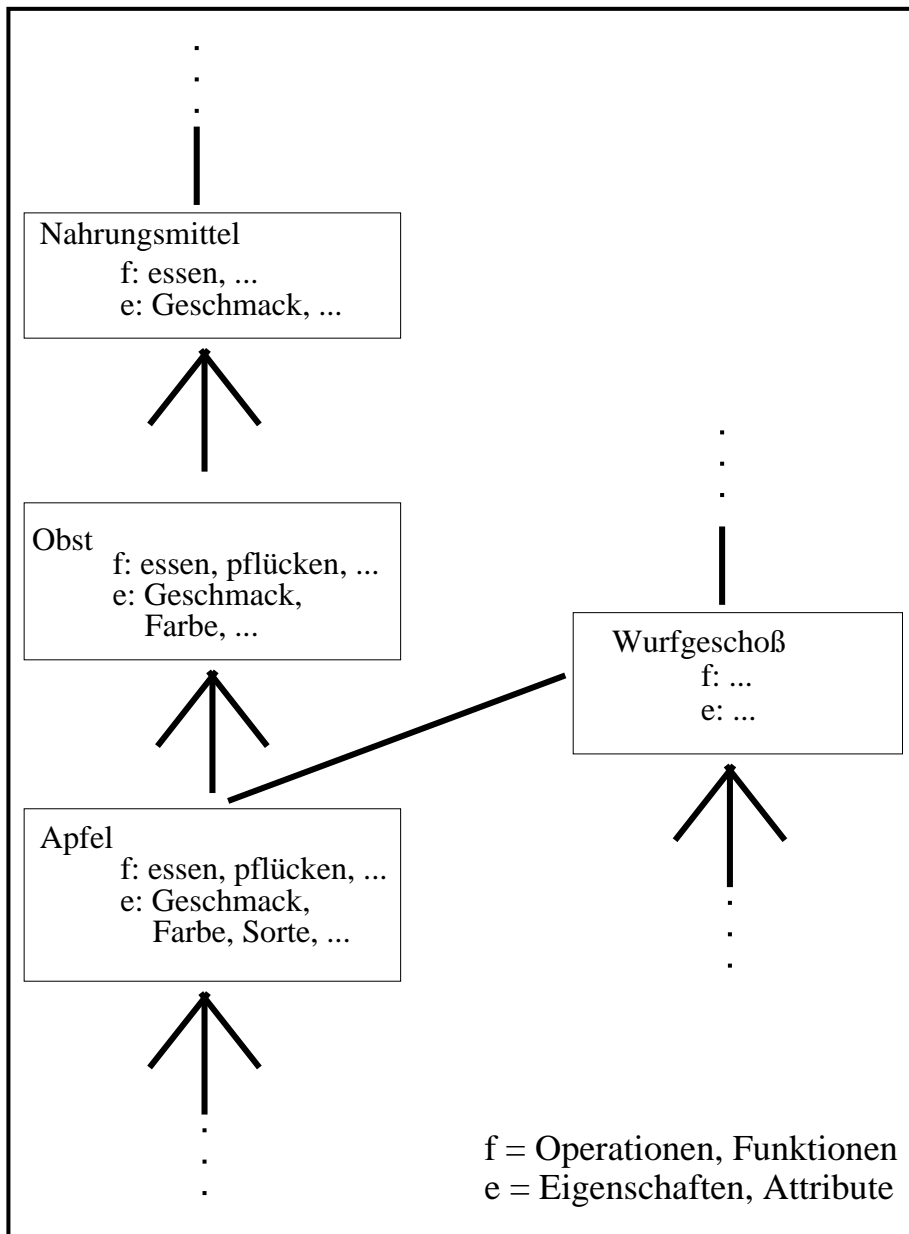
Nahrungsmittel
f: essen, ...
e: Geschmack, ...

Obst
f: essen, pflücken, ...
e: Geschmack, Farbe, ...

Wurfgeschoß
f: ...
e: ...

Apfel
f: essen, pflücken, ...
e: Geschmack, Farbe, Sorte, ...

f = Operationen, Funktionen
e = Eigenschaften, Attribute